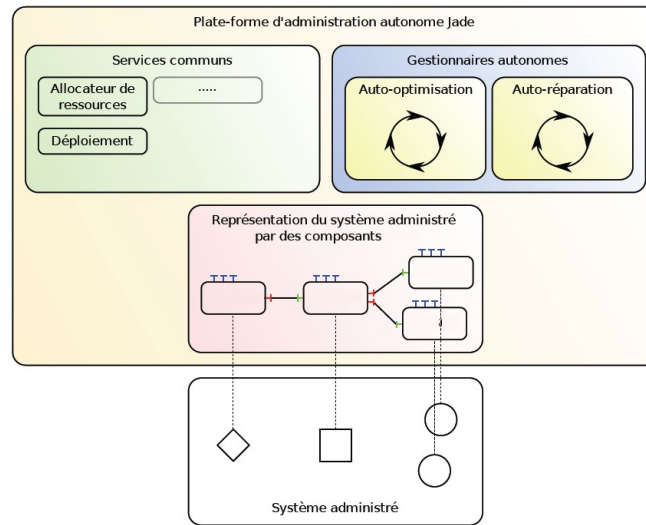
Plate-forme d'administration autonome Jade

Services communs

Allocateur de ressources

.....

Déploiement

Gestionnaires autonomes

Auto-optimisation

Auto-réparation

Représentation du système administré par des composants

Système administré